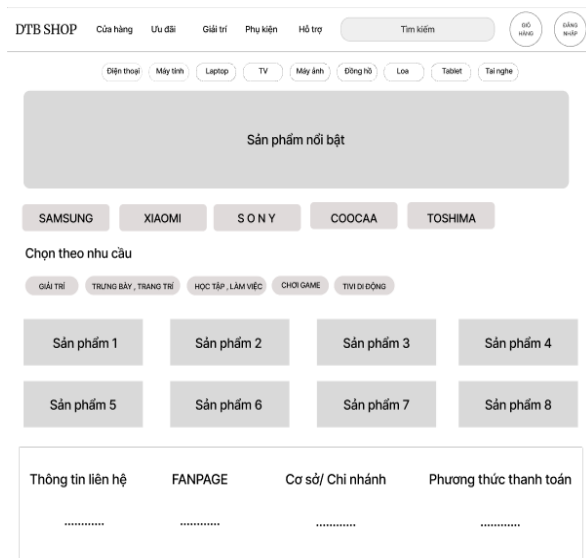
DTB SHOP Cửa hàng Ưu đãi Giải trí Phụ kiện Hỗ trợ Tìm kiếm GIỎ HÀNG ĐĂNG NHẬP

Điện thoại Máy tính Laptop TV Máy ảnh Đồng hồ Loa Tablet Tai nghe

Sản phẩm nổi bật

SAMSUNG XIAOMI SONY COOCAA TOSHIMA

Chọn theo nhu cầu

GIẢI TRÍ TRƯNG BÀY , TRANG TRÍ HỌC TẬP , LÀM VIỆC CHƠI GAME TIVI DI ĐỘNG

Sản phẩm 1 Sản phẩm 2 Sản phẩm 3 Sản phẩm 4

Sản phẩm 5 Sản phẩm 6 Sản phẩm 7 Sản phẩm 8

Thông tin liên hệ FANPAGE Cơ sở/ Chi nhánh Phương thức thanh toán

............ ............ ............ ............